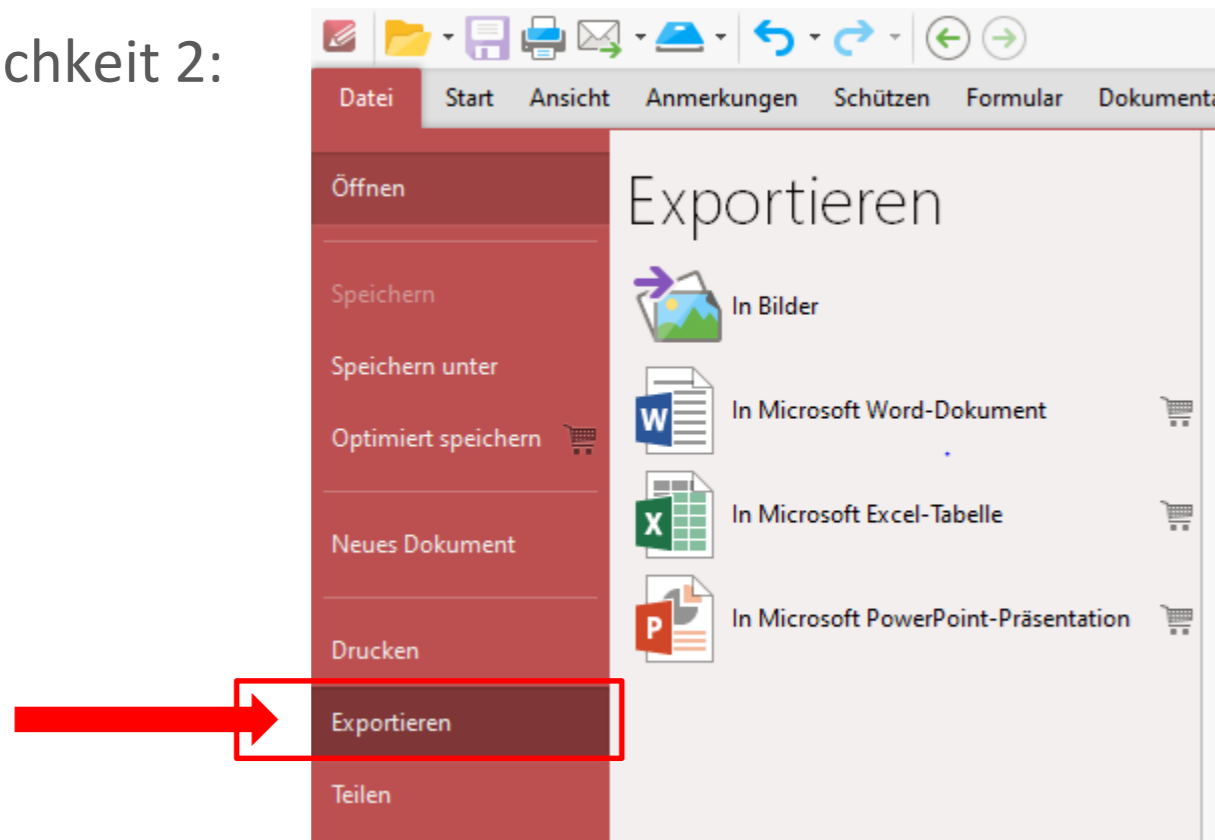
chkeit 2:

Datei Start Ansicht Anmerkungen Schützen Formular Dokumenta

Öffnen

Speichern

Speichern unter

Optimiert speichern

Neues Dokument

Drucken

Exportieren

Teilen

Exportieren

In Bilder

W In Microsoft Word-Dokument

X In Microsoft Excel-Tabelle

P In Microsoft PowerPoint-Präsentation